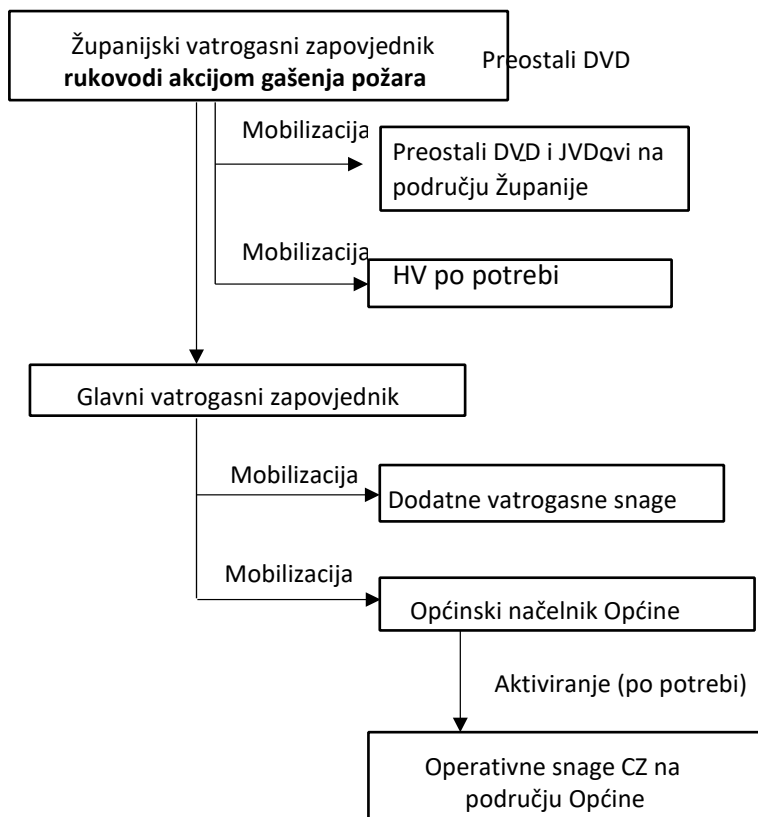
Županijski vatrogasni zapovjednik **rukovodi akcijom gašenja požara**

Preostali DVD

Mobilizacija

Preostali DVD i JVDovi na području Županije

Mobilizacija

HV po potrebi

Glavni vatrogasni zapovjednik

Mobilizacija

Dodatne vatrogasne snage

Mobilizacija

Općinski načelnik Općine

Aktiviranje (po potrebi)

Operativne snage CZ na području Općine